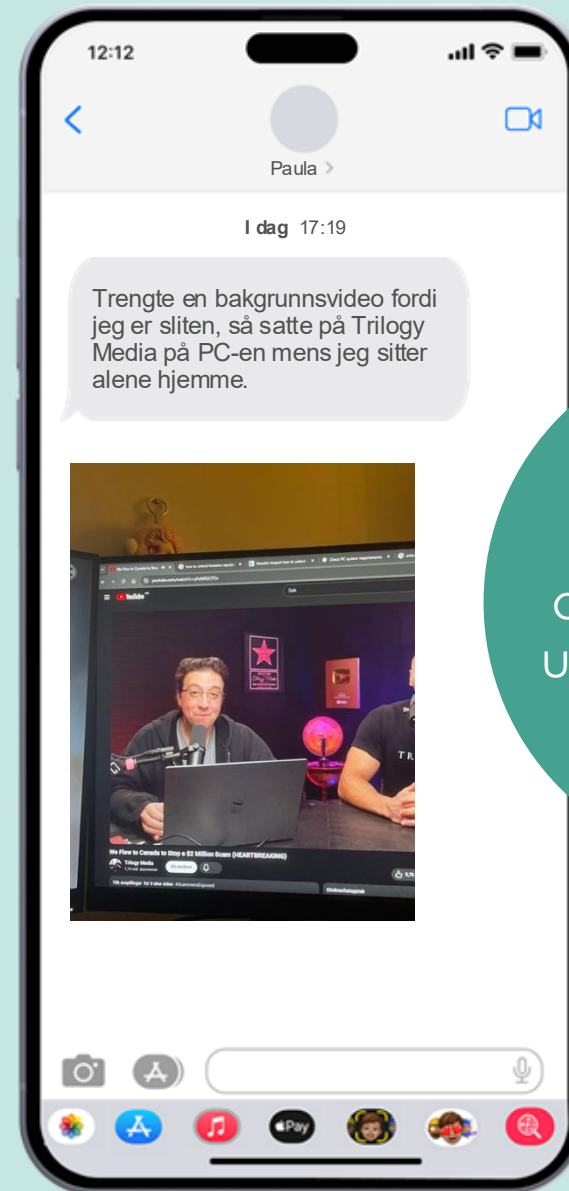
12:12

Paula >

I dag 17:19

Trengte en bakgrunnsvideo fordi jeg er sliten, så satte på Trilogy Media på PC-en mens jeg sitter alene hjemme.

YouTube

Søk

We Flew to Canada to Stop a $2 Million Scam (HEARTBREAKING)

Trilogy Media

Pay

C

U